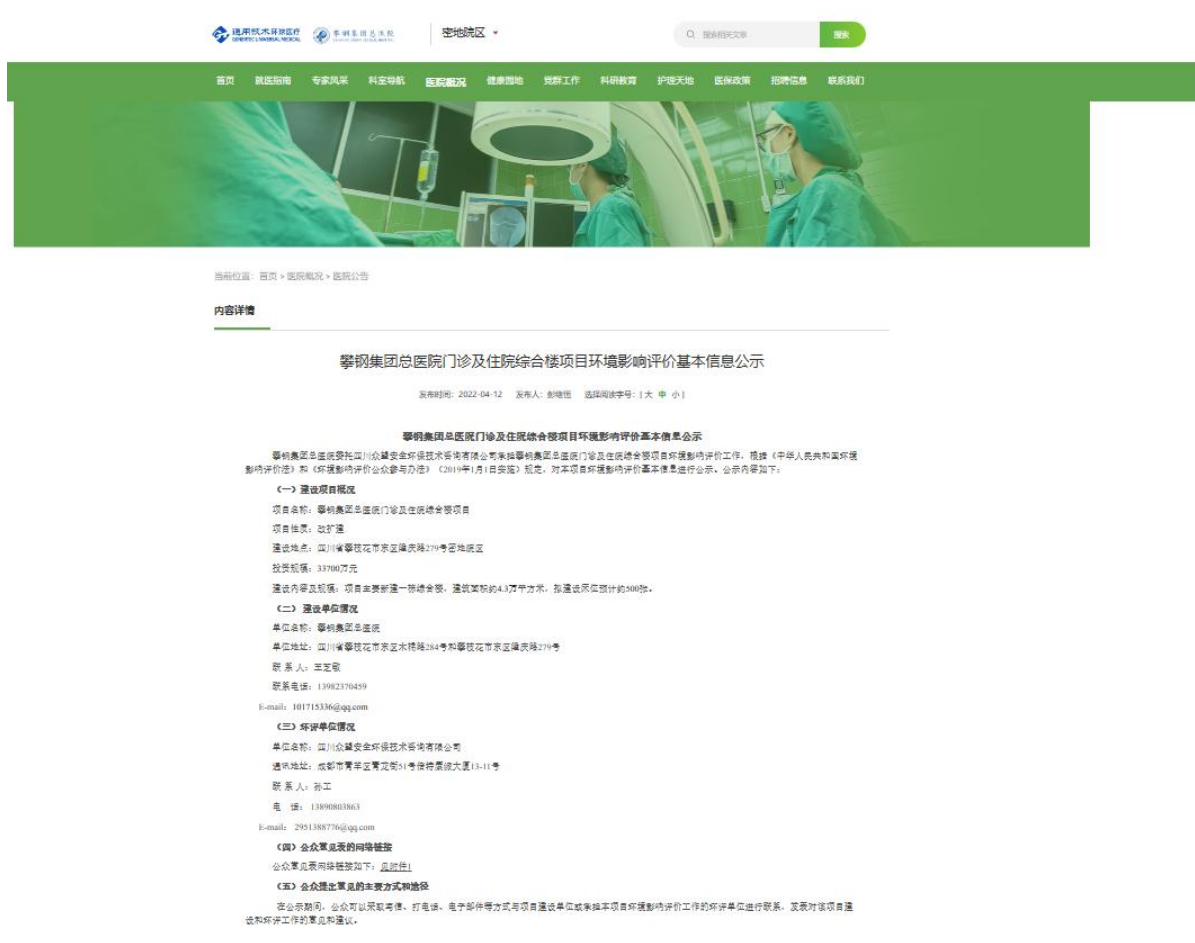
通用技术环球医疗 GENERTEC UNIVERSAL MEDICAL　攀钢集团总医院　密地院区

搜索相关文章　搜索

首页　就医指南　专家风采　科室导航　医院概况　健康园地　党群工作　科研教育　护理天地　医保政策　招聘信息　联系我们

当前位置：首页 > 医院概况 > 医院公告

内容详情

攀钢集团总医院门诊及住院综合楼项目环境影响评价基本信息公示

发布时间：2022-04-12　发布人：彭晓恒　选择阅读字号：[ 大 中 小 ]

攀钢集团总医院门诊及住院综合楼项目环境影响评价基本信息公示

攀钢集团总医院委托四川众望安全环保技术咨询有限公司承担攀钢集团总医院门诊及住院综合楼项目环境影响评价工作，根据《中华人民共和国环境影响评价法》和《环境影响评价公众参与办法》（2019年1月1日实施）规定，对本项目环境影响评价基本信息进行公示，公示内容如下：

（一）建设项目概况

项目名称：攀钢集团总医院门诊及住院综合楼项目

项目性质：改扩建

建设地点：四川省攀枝花市东区隆庆路279号密地院区

投资规模：33700万元

建设内容及规模：项目主要新建一栋综合楼，建筑面积约4.3万平方米，拟建设床位预计约500张。

（二）建设单位情况

单位名称：攀钢集团总医院

单位地址：四川省攀枝花市东区木棉路284号和攀枝花市东区隆庆路279号

联 系 人：王宏敏

联系电话：13982370459

E-mail：101715336@qq.com

（三）环评单位情况

单位名称：四川众望安全环保技术咨询有限公司

通讯地址：成都市青羊区青龙街51号倍特康派大厦13-11号

联 系 人：孙工

电　话：13890803863

E-mail：2951388776@qq.com

（四）公众意见表的网络链接

公众意见表网络链接如下：见附件1

（五）公众提出意见的主要方式和途径

在公示期间，公众可以采取写信、打电话、电子邮件等方式与项目建设单位或承担本项目环境影响评价工作的环评单位进行联系，发表对该项目建设和环评工作的意见和建议。